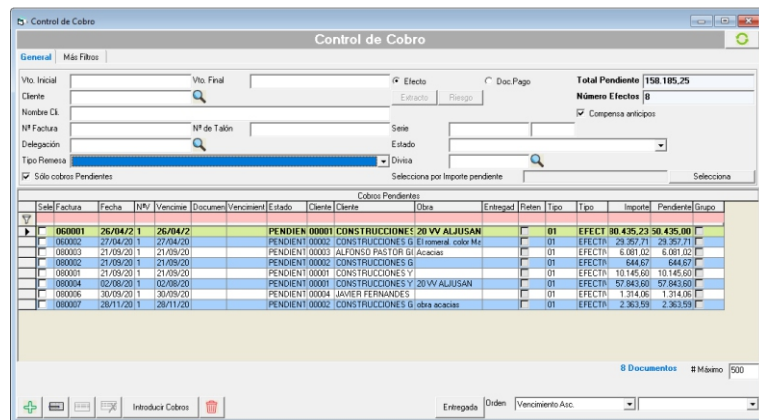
Control de Cobro

Control de Cobro

General | Más Filtros

Vto. Inicial
Vto. Final
Efecto
Doc.Pago
Total Pendiente 158.185,25
Cliente
Extracto
Riesgo
Número Efectos 8
Nombre Cli.
Compensa anticipos
Nº Factura
Nº de Talón
Serie
Delegación
Estado
Tipo Remesa
Divisa
Sólo cobros Pendientes
Selecciona por Importe pendiente
Selecciona

Cobros Pendientes

| Sele | Factura | Fecha | NºV | Vencimie | Documen | Vencimient | Estado | Cliente | Cliente | Obra | Entregad | Reten | Tipo | Tipo | Importe | Pendiente | Grupo |
|---|---|---|---|---|---|---|---|---|---|---|---|---|---|---|---|---|---|
| | 060001 | 26/04/2 | 1 | 26/04/2 | | | PENDIEN | 00001 | CONSTRUCCIONES | 20 VV ALJUSAN | | | 01 | EFECT | 80.435,23 | 50.435,00 | |
| | 060002 | 27/04/20 | 1 | 27/04/20 | | | PENDIENT | 00002 | CONSTRUCCIONES G | El romeral. color Ma | | | 01 | EFECTIV | 29.357,71 | 29.357,71 | |
| | 080003 | 21/09/20 | 1 | 21/09/20 | | | PENDIENT | 00003 | ALFONSO PASTOR GI | Acacias | | | 01 | EFECTIV | 6.081,02 | 6.081,02 | |
| | 080002 | 21/09/20 | 1 | 21/09/20 | | | PENDIENT | 00002 | CONSTRUCCIONES G | | | | 01 | EFECTIV | 644,67 | 644,67 | |
| | 080001 | 21/09/20 | 1 | 21/09/20 | | | PENDIENT | 00001 | CONSTRUCCIONES Y | | | | 01 | EFECTIV | 10.145,60 | 10.145,60 | |
| | 080004 | 02/08/20 | 1 | 02/08/20 | | | PENDIENT | 00001 | CONSTRUCCIONES Y | 20 VV ALJUSAN | | | 01 | EFECTIV | 57.843,60 | 57.843,60 | |
| | 080006 | 30/09/20 | 1 | 30/09/20 | | | PENDIENT | 00004 | JAVIER FERNANDES | | | | 01 | EFECTIV | 1.314,06 | 1.314,06 | |
| | 080007 | 28/11/20 | 1 | 28/11/20 | | | PENDIENT | 00002 | CONSTRUCCIONES G | obra acacias | | | 01 | EFECTIV | 2.363,59 | 2.363,59 | |

8 Documentos
# Máximo 500

Introducir Cobros
Entregada
Orden
Vencimiento Asc.